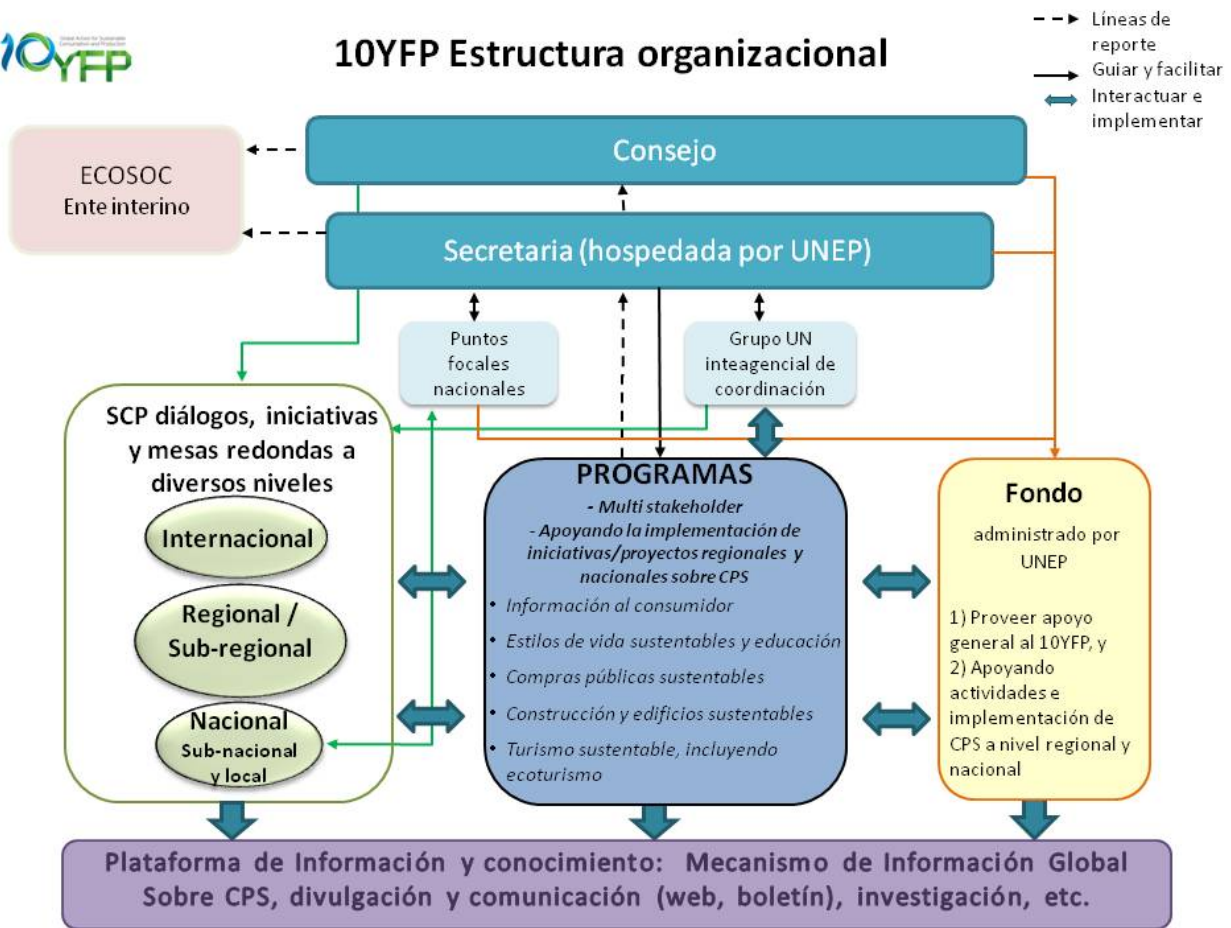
10YFP

10YFP Estructura organizacional

Líneas de reporte
Guiar y facilitar
Interactuar e implementar

ECOSOC
Ente interino

Consejo

Secretaria (hospedada por UNEP)

Puntos focales nacionales

Grupo UN inteagencial de coordinación

SCP diálogos, iniciativas y mesas redondas a diversos niveles

Internacional

Regional / Sub-regional

Nacional
Sub-nacional y local

PROGRAMAS
- Multi stakeholder
- Apoyando la implementación de iniciativas/proyectos regionales y nacionales sobre CPS
• Información al consumidor
• Estilos de vida sustentables y educación
• Compras públicas sustentables
• Construcción y edificios sustentables
• Turismo sustentable, incluyendo ecoturismo

Fondo
administrado por UNEP

1) Proveer apoyo general al 10YFP, y
2) Apoyando actividades e implementación de CPS a nivel regional y nacional

Plataforma de Información y conocimiento: Mecanismo de Información Global Sobre CPS, divulgación y comunicación (web, boletín), investigación, etc.